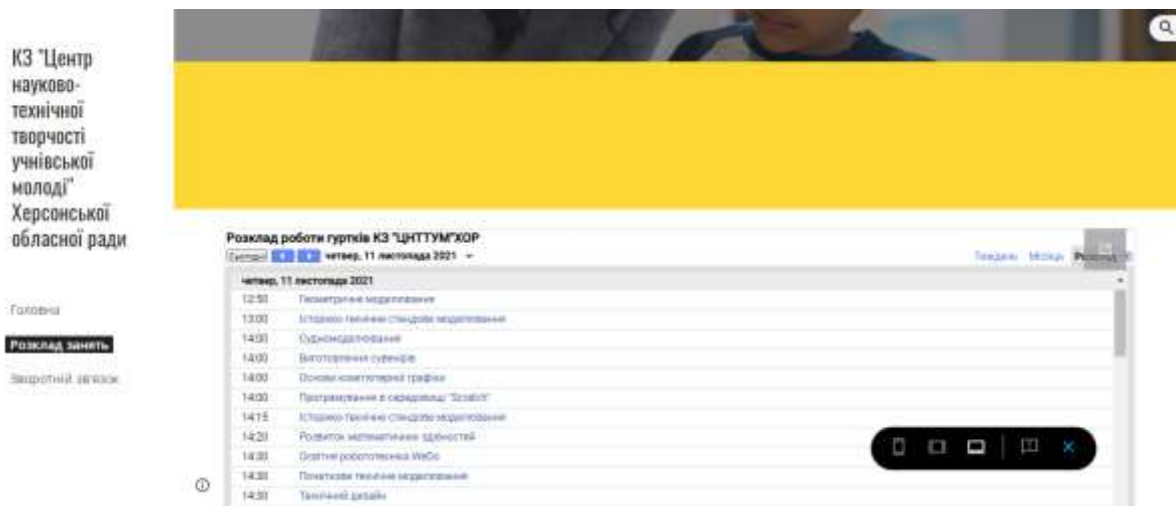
КЗ "Центр науково-технічної творчості учнівської молоді" Херсонської обласної ради

Головна

Розклад занять

Зворотній зв'язок

Розклад роботи гуртків КЗ "ЦНТТУМ"ХОР

Сьогодні четвер, 11 листопада 2021

Тиждень Місяць Розклад

четвер, 11 листопада 2021

| | |
|---|---|
| 12:50 | Геометричне моделювання |
| 13:00 | Історико-технічне стендове моделювання |
| 14:00 | Судномоделювання |
| 14:00 | Виготовлення сувенірів |
| 14:00 | Основи комп'ютерної графіки |
| 14:00 | Програмування в середовищі "Scratch" |
| 14:15 | Історико-технічне стендове моделювання |
| 14:20 | Розвиток математичних здібностей |
| 14:30 | Освітня робототехніка WeDo |
| 14:30 | Початкове технічне моделювання |
| 14:30 | Технічний дизайн |